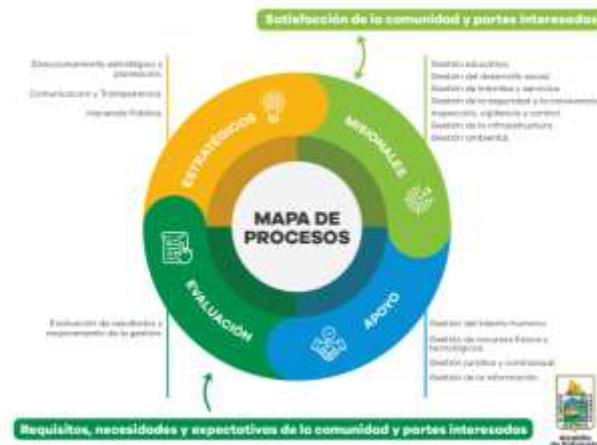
Satisfacción de la comunidad y partes interesadas

Direccionamiento estratégico y planeación
Comunicación y Transparencia
Hacienda Pública

Gestión educativa
Gestión del desarrollo social
Gestión de trámites y servicios
Gestión de la seguridad y la convivencia
Inspección, vigilancia y control
Gestión de la infraestructura
Gestión ambiental

ESTRATÉGICOS
MISIONALES
MAPA DE PROCESOS
EVALUACIÓN
APOYO

Evaluación de resultados y mejoramiento de la gestión

Gestión del talento humano
Gestión de recursos físicos y tecnológicos
Gestión jurídica y contractual
Gestión de la información

Requisitos, necesidades y expectativas de la comunidad y partes interesadas

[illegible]